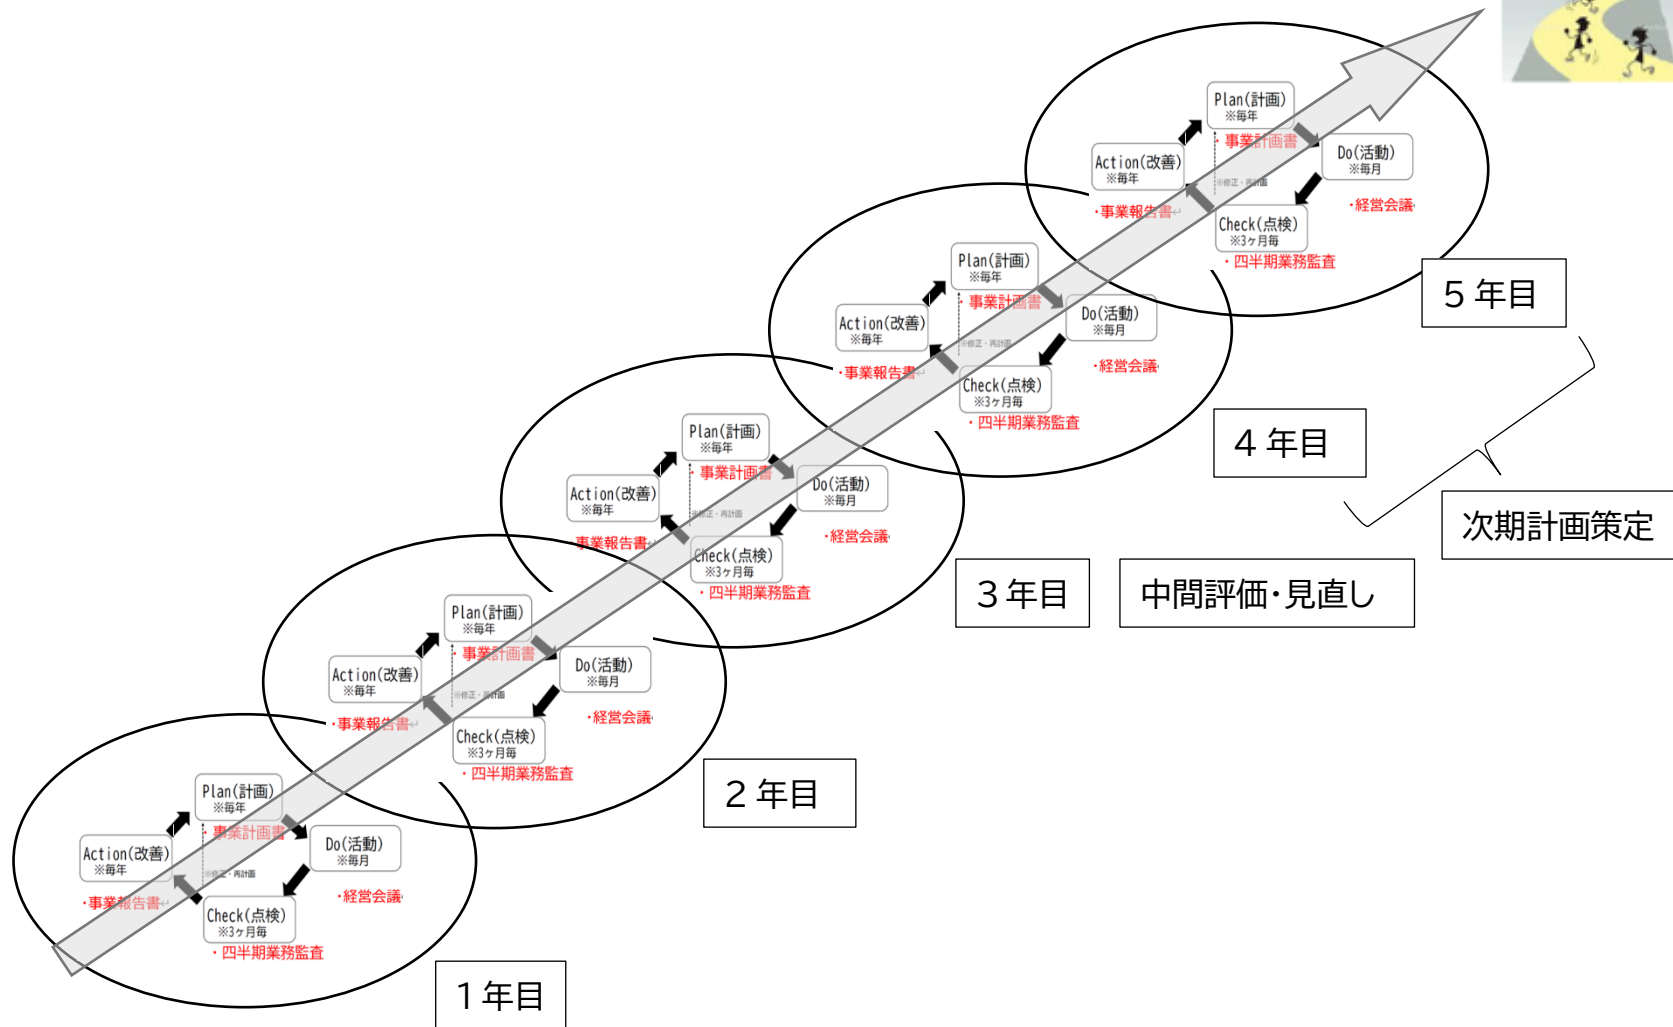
Plan(計画)
※毎年
・事業計画書
Action(改善)
※毎年
※修正・再計画
Do(活動)
※毎月
・事業報告書
Check(点検)
※3ヶ月毎
・経営会議
・四半期業務監査
5 年目

Plan(計画)
※毎年
・事業計画書
Action(改善)
※毎年
※修正・再計画
Do(活動)
※毎月
・事業報告書
Check(点検)
※3ヶ月毎
・経営会議
・四半期業務監査
4 年目

次期計画策定

Plan(計画)
※毎年
・事業計画書
Action(改善)
※毎年
※修正・再計画
Do(活動)
※毎月
事業報告書
Check(点検)
※3ヶ月毎
・経営会議
・四半期業務監査
3 年目
中間評価・見直し

Plan(計画)
※毎年
・事業計画書
Action(改善)
※毎年
※修正・再計画
Do(活動)
※毎月
・事業報告書
Check(点検)
※3ヶ月毎
・経営会議
・四半期業務監査
2 年目

Plan(計画)
※毎年
・事業計画書
Action(改善)
※毎年
※修正・再計画
Do(活動)
※毎月
・事業報告書
Check(点検)
※3ヶ月毎
・経営会議
・四半期業務監査
1 年目